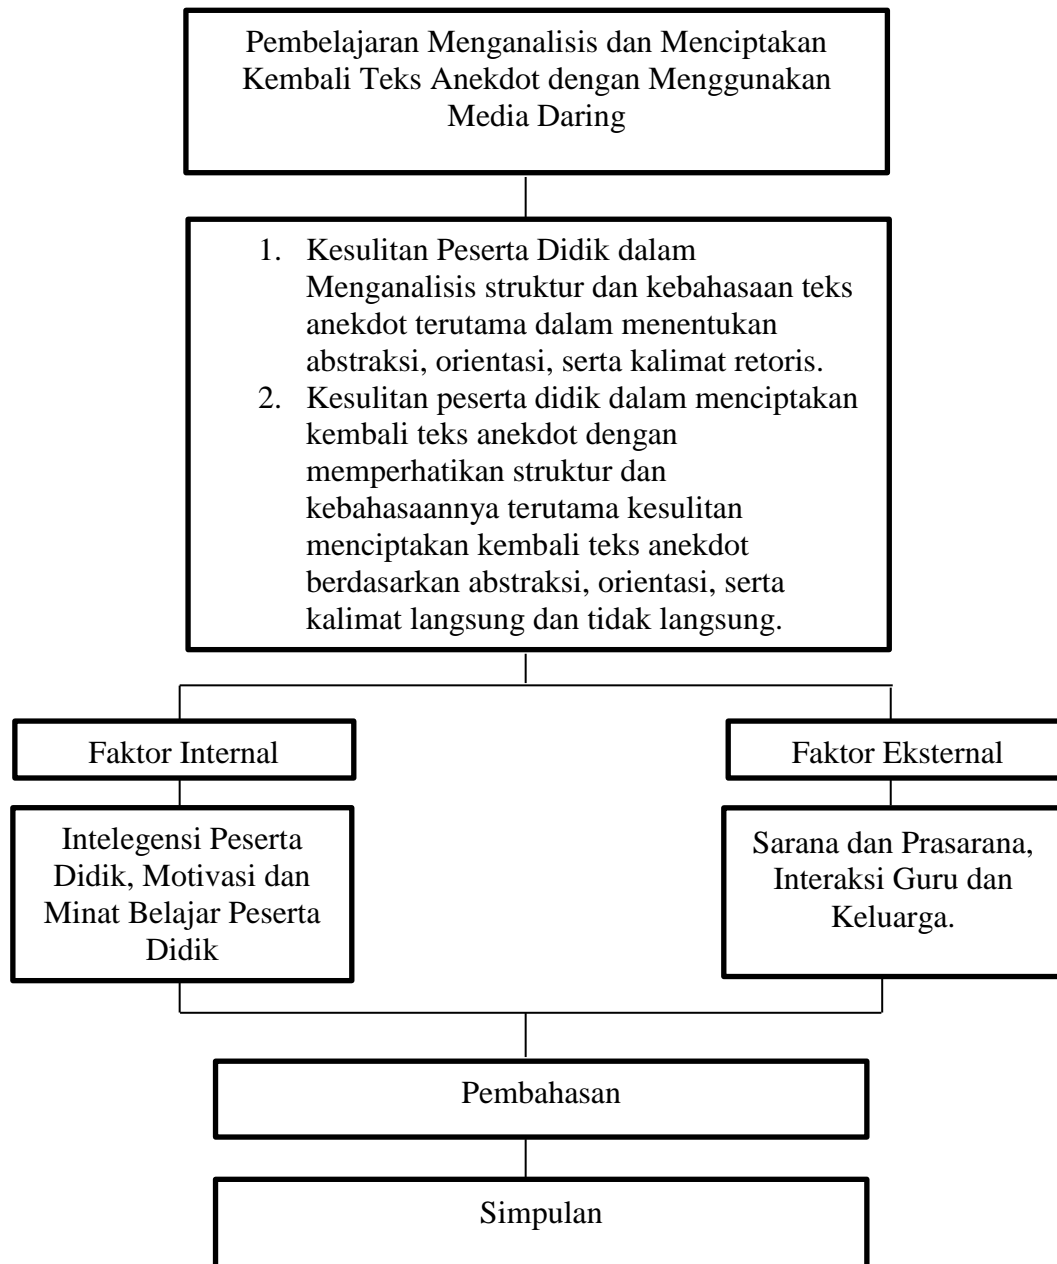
Pembelajaran Menganalisis dan Menciptakan Kembali Teks Anekdot dengan Menggunakan Media Daring

1. Kesulitan Peserta Didik dalam Menganalisis struktur dan kebahasaan teks anekdot terutama dalam menentukan abstraksi, orientasi, serta kalimat retoris.
2. Kesulitan peserta didik dalam menciptakan kembali teks anekdot dengan memperhatikan struktur dan kebahasaannya terutama kesulitan menciptakan kembali teks anekdot berdasarkan abstraksi, orientasi, serta kalimat langsung dan tidak langsung.

Faktor Internal

Intelegensi Peserta Didik, Motivasi dan Minat Belajar Peserta Didik

Faktor Eksternal

Sarana dan Prasarana, Interaksi Guru dan Keluarga.

Pembahasan

Simpulan